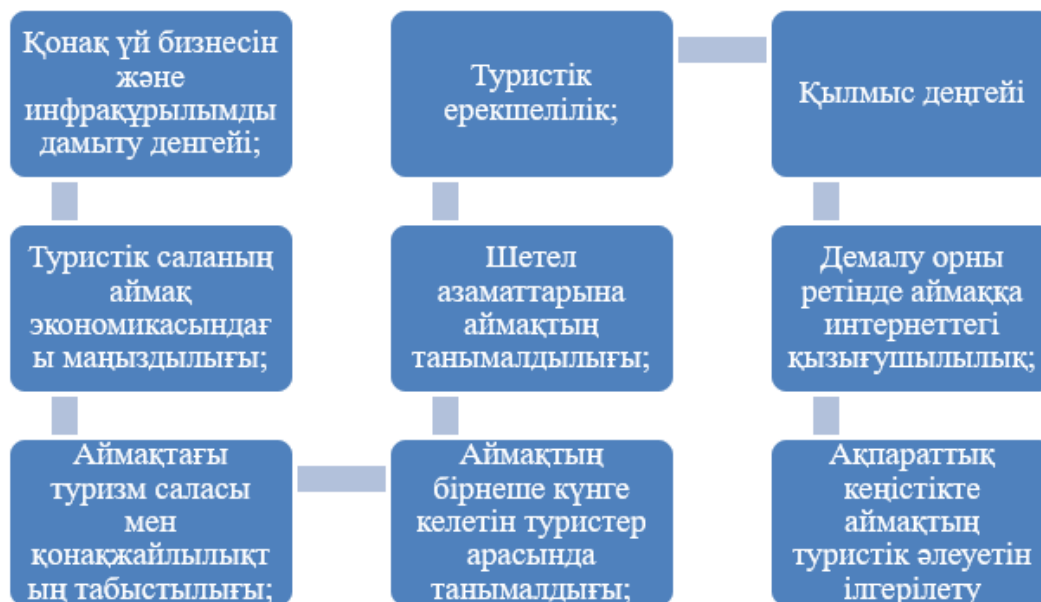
Қонақ үй бизнесін және инфрақұрылымды дамыту деңгейі;

Туристік саланың аймақ экономикасындағ ы маңыздылығы;

Аймақтағы туризм саласы мен қонақжайлылықт ың табыстылығы;

Аймақтың бірнеше күнге келетін туристер арасында танымалдығы;

Шетел азаматтарына аймақтың танымалдылығы;

Туристік ерекшелілік;

Қылмыс деңгейі

Демалу орны ретінде аймаққа интернеттегі қызығушылылық;

Ақпараттық кеңістікте аймақтың туристік әлеуетін ілгерілету